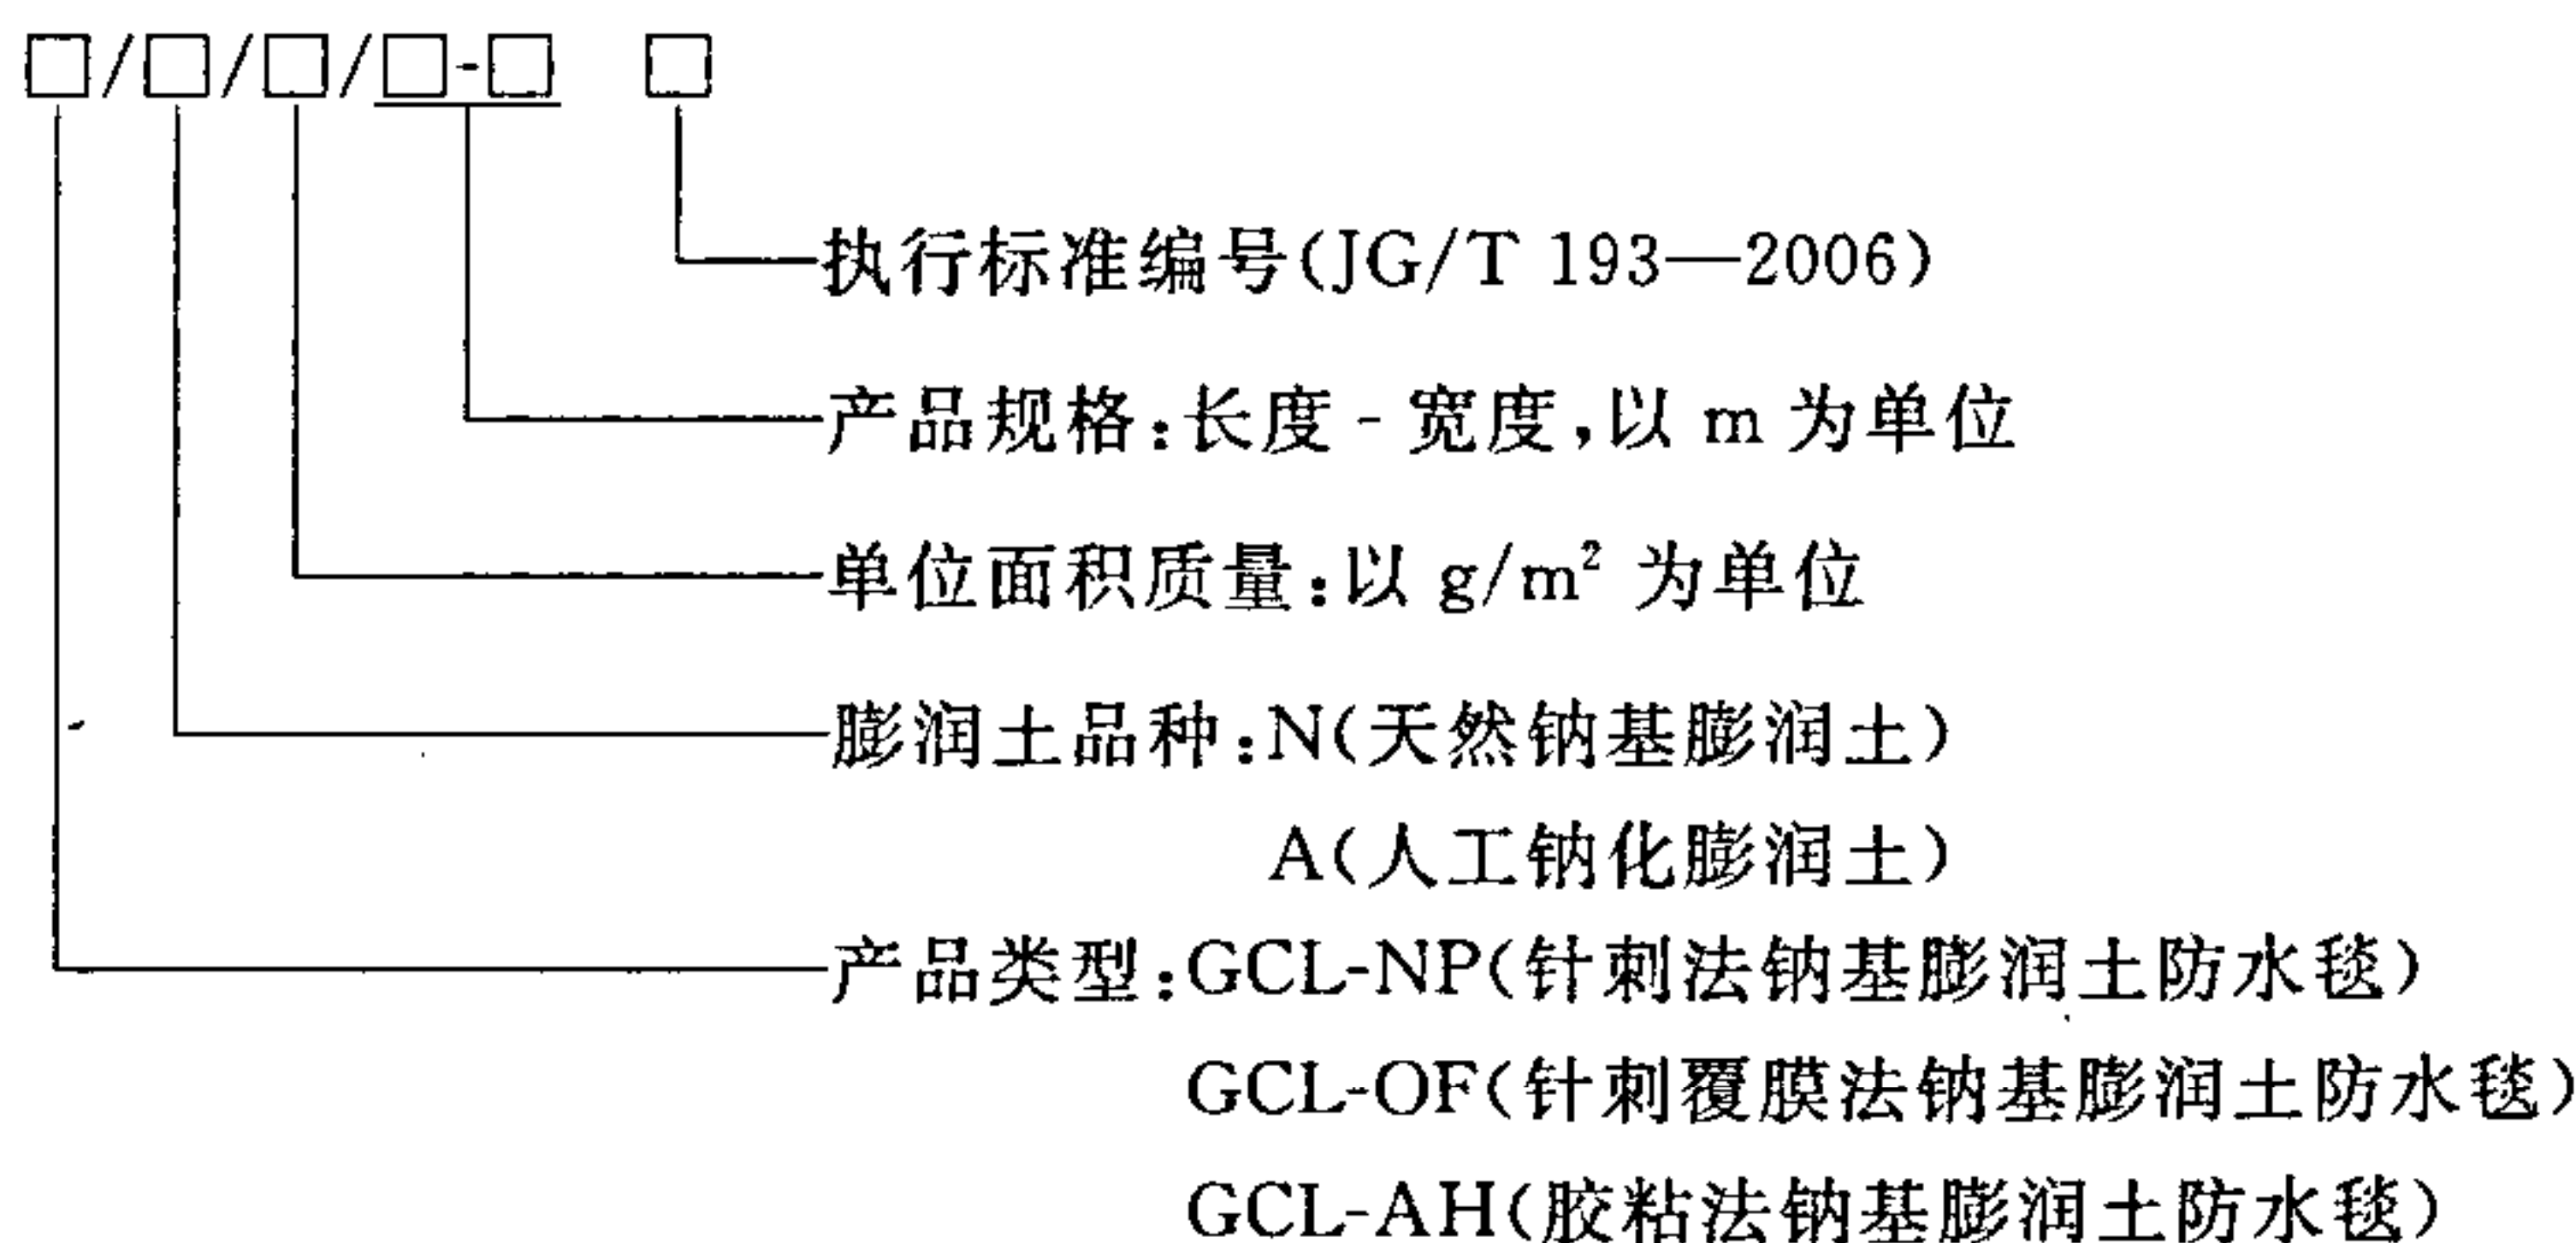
□/□/□/□-□ □

执行标准编号(JG/T 193—2006)

产品规格:长度 - 宽度,以 m 为单位

单位面积质量:以 $g/m^2$ 为单位

膨润土品种:N(天然钠基膨润土)
A(人工钠化膨润土)

产品类型:GCL-NP(针刺法钠基膨润土防水毯)
GCL-OF(针刺覆膜法钠基膨润土防水毯)
GCL-AH(胶粘法钠基膨润土防水毯)